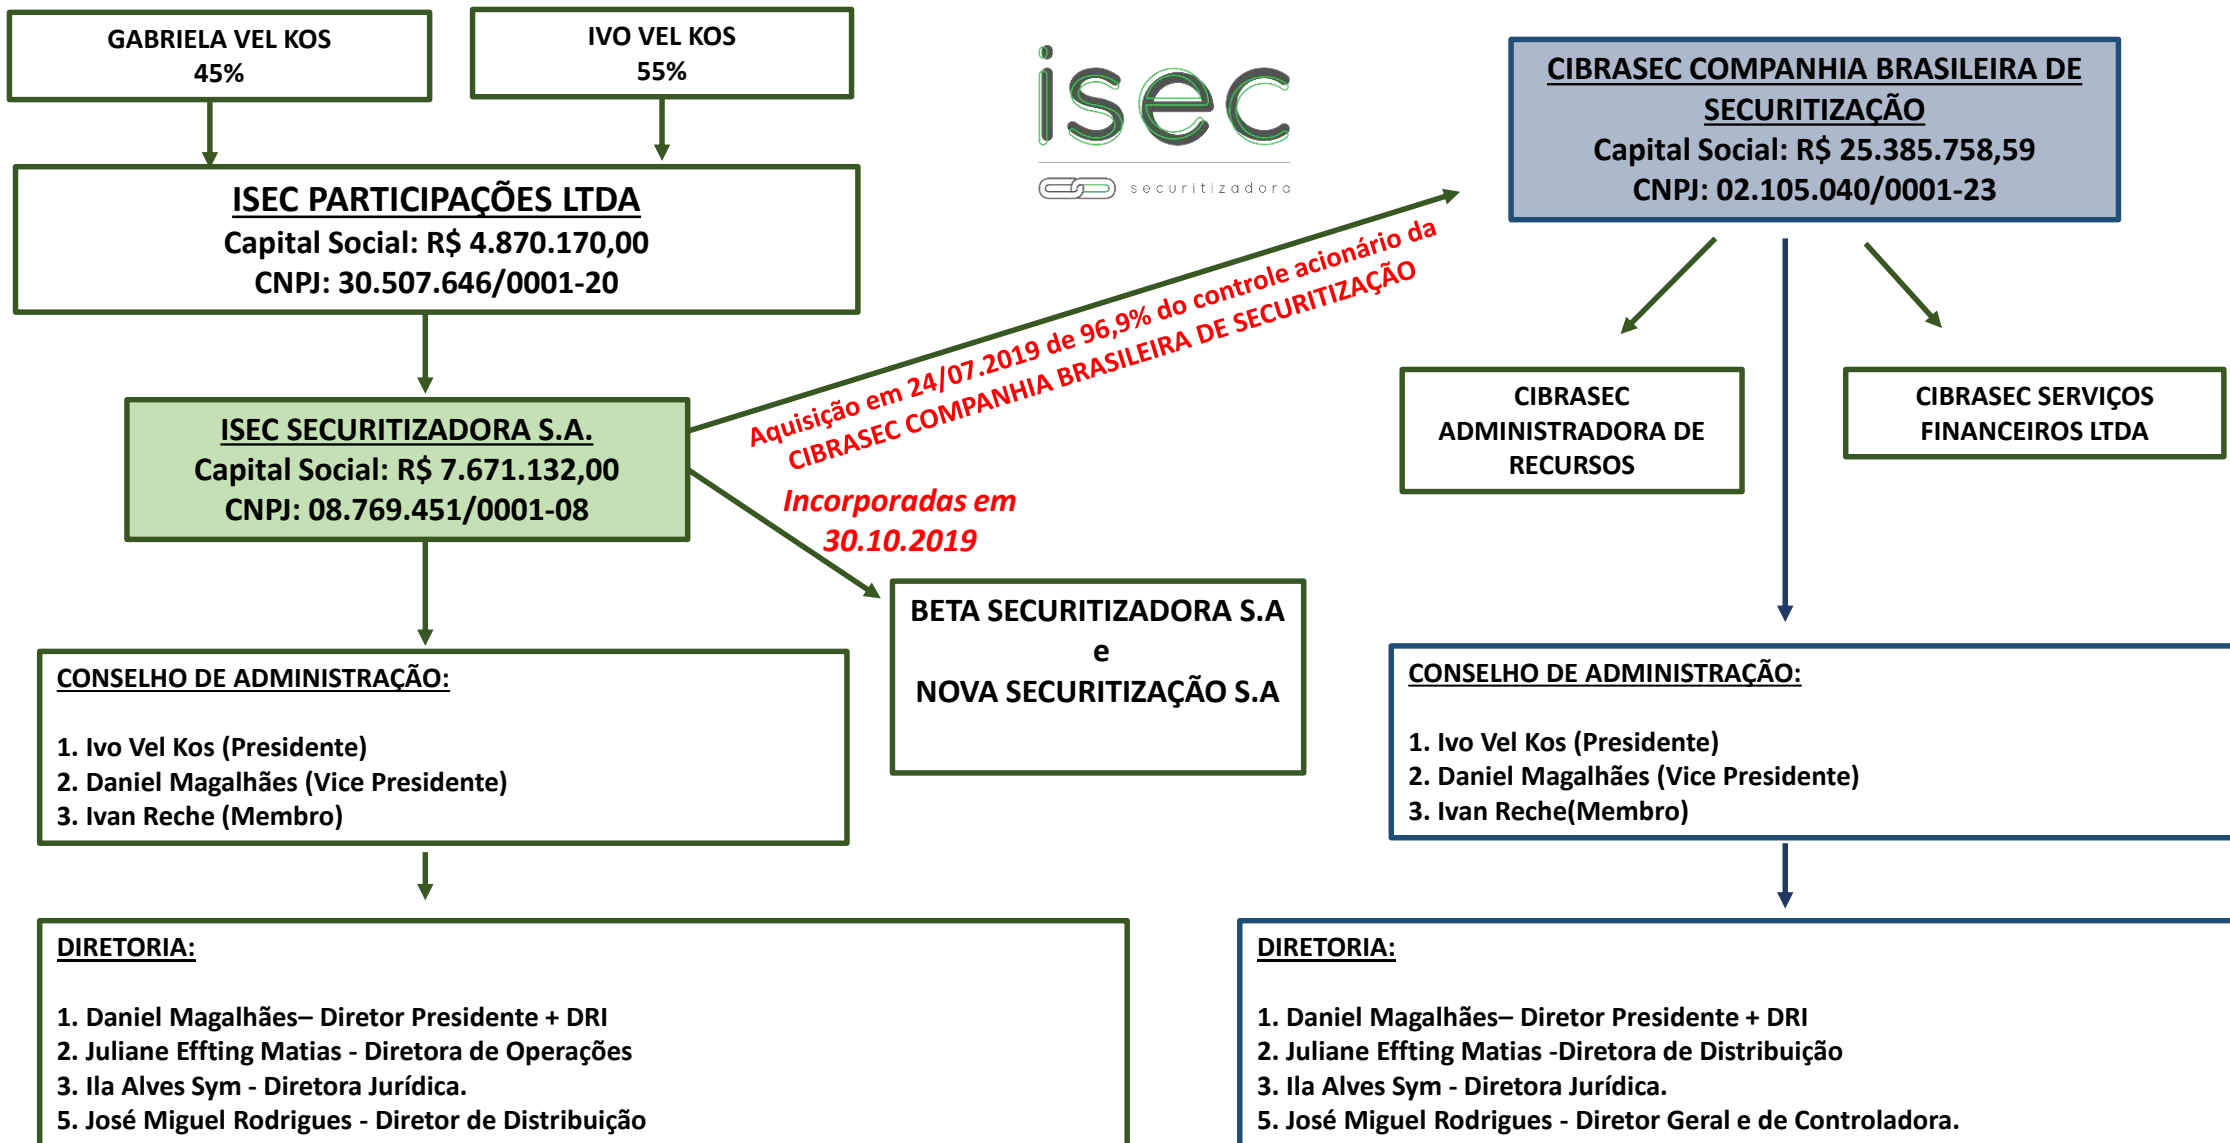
GABRIELA VEL KOS
45%

IVO VEL KOS
55%

isec
securitizadora

CIBRASEC COMPANHIA BRASILEIRA DE SECURITIZAÇÃO
Capital Social: R$ 25.385.758,59
CNPJ: 02.105.040/0001-23

ISEC PARTICIPAÇÕES LTDA
Capital Social: R$ 4.870.170,00
CNPJ: 30.507.646/0001-20

Aquisição em 24/07.2019 de 96,9% do controle acionário da CIBRASEC COMPANHIA BRASILEIRA DE SECURITIZAÇÃO

CIBRASEC ADMINISTRADORA DE RECURSOS

CIBRASEC SERVIÇOS FINANCEIROS LTDA

ISEC SECURITIZADORA S.A.
Capital Social: R$ 7.671.132,00
CNPJ: 08.769.451/0001-08

Incorporadas em 30.10.2019

BETA SECURITIZADORA S.A
e
NOVA SECURITIZAÇÃO S.A

CONSELHO DE ADMINISTRAÇÃO:

1. Ivo Vel Kos (Presidente)
2. Daniel Magalhães (Vice Presidente)
3. Ivan Reche (Membro)

CONSELHO DE ADMINISTRAÇÃO:

1. Ivo Vel Kos (Presidente)
2. Daniel Magalhães (Vice Presidente)
3. Ivan Reche(Membro)

DIRETORIA:

1. Daniel Magalhães– Diretor Presidente + DRI
2. Juliane Effting Matias - Diretora de Operações
3. Ila Alves Sym - Diretora Jurídica.
5. José Miguel Rodrigues - Diretor de Distribuição

DIRETORIA:

1. Daniel Magalhães– Diretor Presidente + DRI
2. Juliane Effting Matias -Diretora de Distribuição
3. Ila Alves Sym - Diretora Jurídica.
5. José Miguel Rodrigues - Diretor Geral e de Controladora.